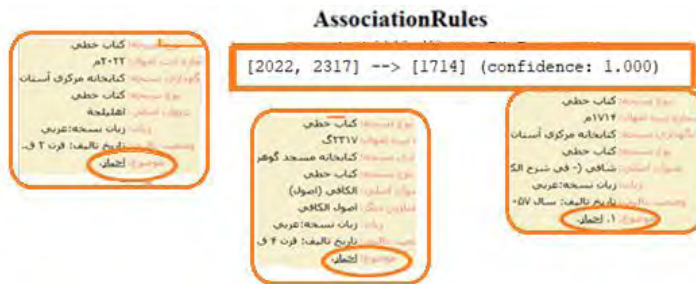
AssociationRules

[2022, 2317] --> [1714] (confidence: 1.000)

نوع نسخه: کتاب خطی
شماره ثبت اموال: ۲۰۲۲م
نگهدارنده نسخه: کتابخانه مرکزی آستان
نوع نسخه: کتاب خطی
عنوان اصلی: اهلیلجة
زبان: زبان نسخه:عربی
وضعیت نسخه: تاریخ تالیف: قرن ۲ ق.
موضوع: اخبار

نوع نسخه: کتاب خطی
شماره ثبت اموال: ۲۳۱۷گ
نگهدارنده نسخه: کتابخانه مسجد گوهر
نوع نسخه: کتاب خطی
عنوان اصلی: الکافی (اصول)
عناوین دیگر: اصول الکافی
زبان: زبان نسخه:عربی
وضعیت نسخه: تاریخ تالیف: قرن ۴ ق.
موضوع: اخبار

نوع نسخه: کتاب خطی
شماره ثبت اموال: ۱۷۱۴م
نگهدارنده نسخه: کتابخانه مرکزی آستان
نوع نسخه: کتاب خطی
عنوان اصلی: شافی (- فی شرح الک
زبان: زبان نسخه:عربی
وضعیت نسخه: تاریخ تالیف: سال ۱۰۵۷
موضوع: ۱. اخبار